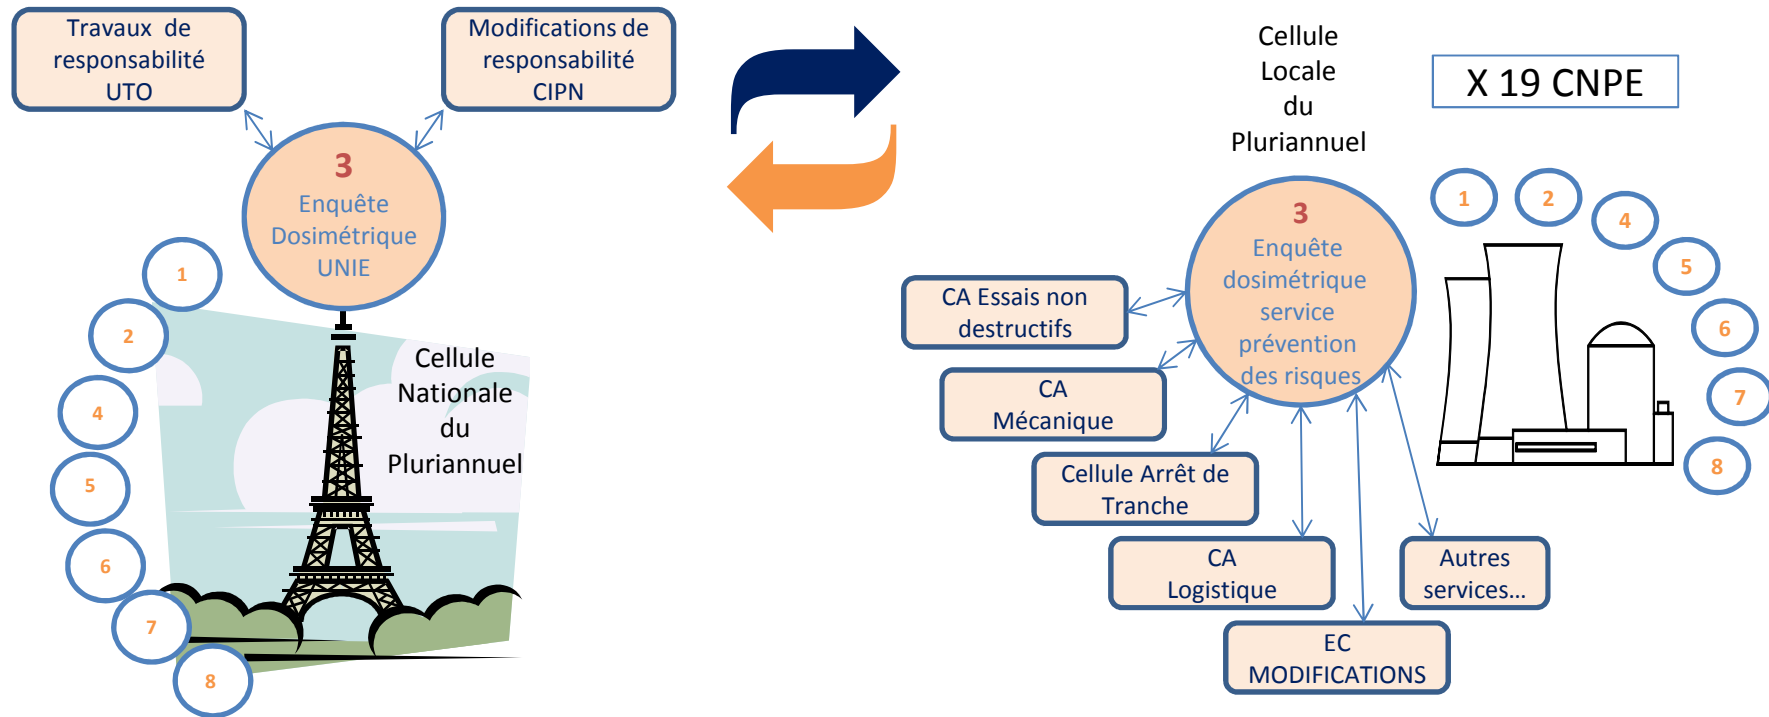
Travaux de responsabilité UTO

Modifications de responsabilité CIPN

3
Enquête Dosimétrique UNIE

1
2
4
5
6
7
8

Cellule Nationale du Pluriannuel

Cellule Locale du Pluriannuel

X 19 CNPE

3
Enquête dosimétrique service prévention des risques

1
2
4
5
6
7
8

CA Essais non destructifs

CA Mécanique

Cellule Arrêt de Tranche

CA Logistique

Autres services…

EC MODIFICATIONS